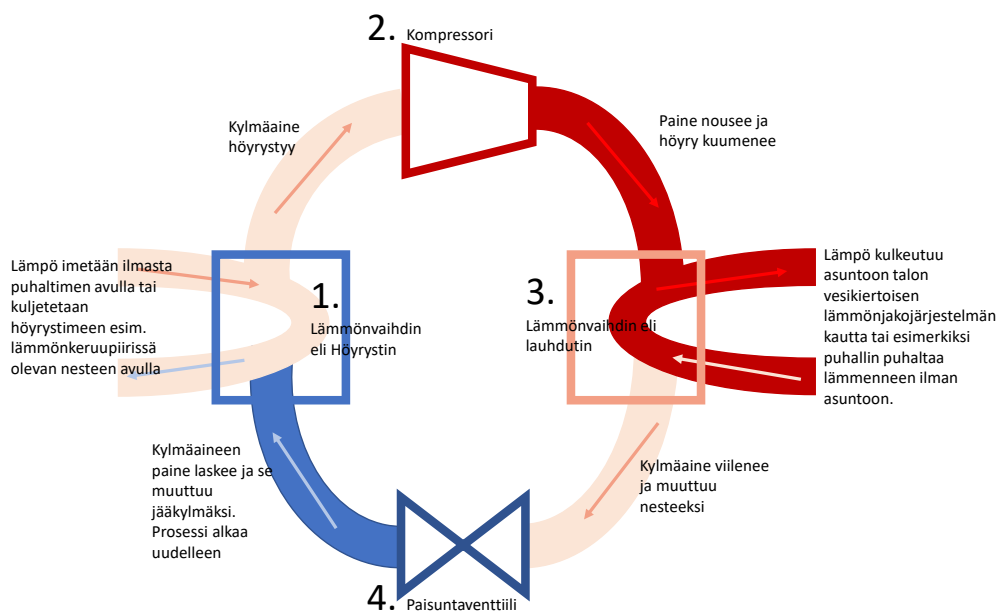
2. Kompressori

Kylmäaine höyrystyy

Paine nousee ja höyry kuumenee

Lämpö imetään ilmasta puhaltimen avulla tai kuljetetaan höyrystimeen esim. lämmönkeruupiirissä olevan nesteen avulla

1. Lämmönvaihdin eli Höyrystin

3. Lämmönvaihdin eli lauhdutin

Lämpö kulkeutuu asuntoon talon vesikiertoisen lämmönjakojärjestelmän kautta tai esimerkiksi puhallin puhaltaa lämmenneen ilman asuntoon.

Kylmäaineen paine laskee ja se muuttuu jääkylmäksi. Prosessi alkaa uudelleen

Kylmäaine viilenee ja muuttuu nesteeksi

4. Paisuntaventtiili